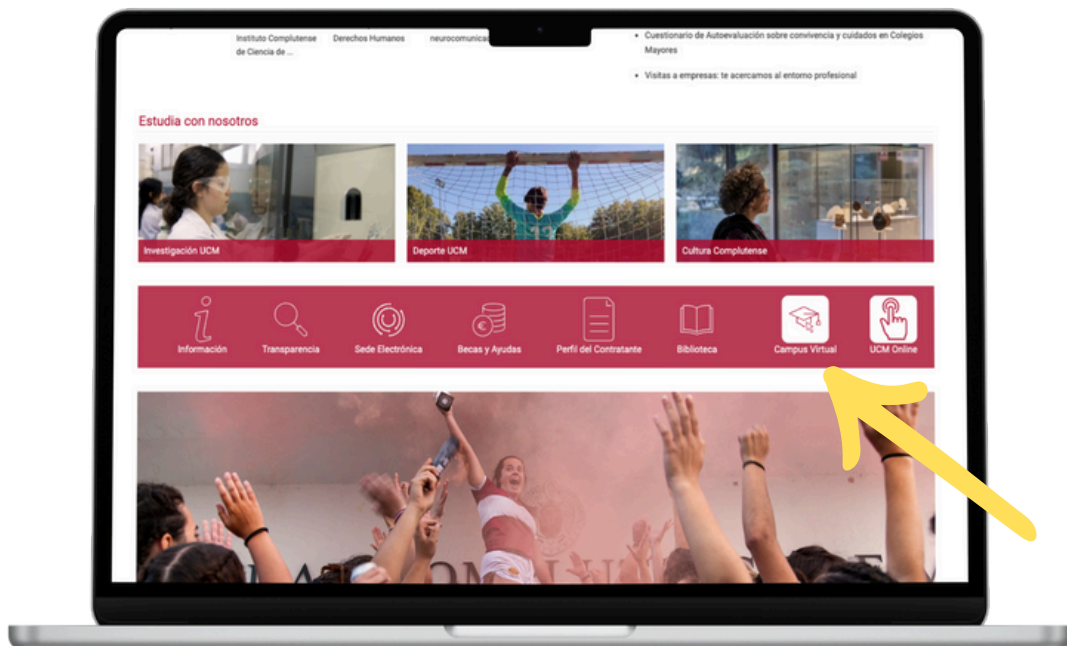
Instituto Complutense de Ciencia de ...

Derechos Humanos

neurocomunica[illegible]

• Cuestionario de Autoevaluación sobre convivencia y cuidados en Colegios Mayores

• Visitas a empresas: te acercamos al entorno profesional

Estudia con nosotros

Investigación UCM

Deporte UCM

Cultura Complutense

Información

Transparencia

Sede Electrónica

Becas y Ayudas

Perfil del Contratante

Biblioteca

Campus Virtual

UCM Online